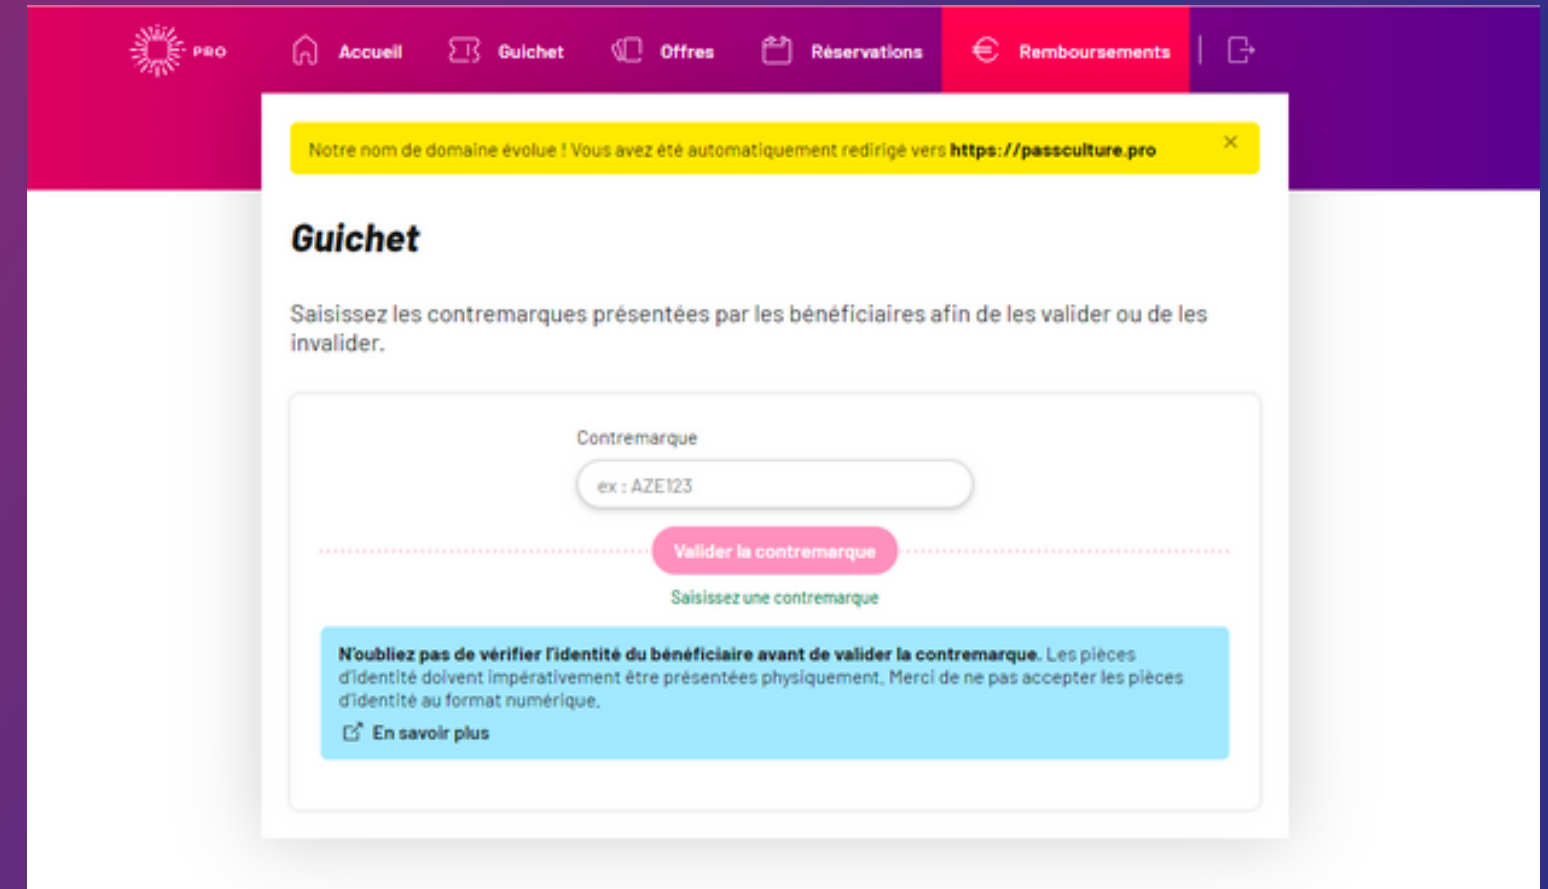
PRO Accueil Guichet Offres Réservations Remboursements

Notre nom de domaine évolue ! Vous avez été automatiquement redirigé vers **https://passculture.pro** ×

Guichet

Saisissez les contremarques présentées par les bénéficiaires afin de les valider ou de les invalider.

Contremarque

ex : AZE123

Valider la contremarque

Saisissez une contremarque

**N'oubliez pas de vérifier l'identité du bénéficiaire avant de valider la contremarque.** Les pièces d'identité doivent impérativement être présentées physiquement. Merci de ne pas accepter les pièces d'identité au format numérique.

En savoir plus